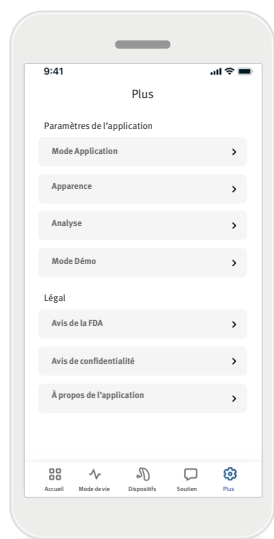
9:41

Plus

Paramètres de l'application

Mode Application

Apparence

Analyse

Mode Démo

Légal

Avis de la FDA

Avis de confidentialité

À propos de l'application

Accueil
Mode de vie
Dispositifs
Soutien
Plus